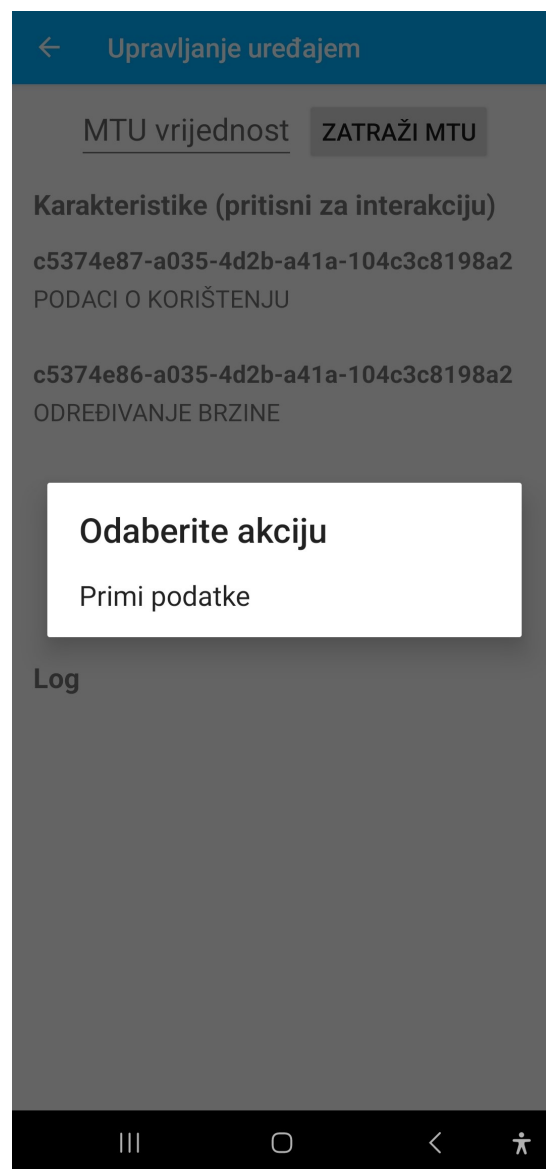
←
Upravljanje uređajem

MTU vrijednost
ZATRAŽI MTU

Karakteristike (pritisni za interakciju)

c5374e87-a035-4d2b-a41a-104c3c8198a2
PODACI O KORIŠTENJU

c5374e86-a035-4d2b-a41a-104c3c8198a2
ODREĐIVANJE BRZINE

Odaberite akciju

Primi podatke

Log